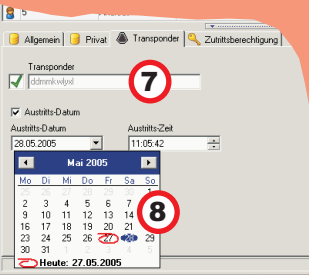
5

Allgemein | Privat | Transponder | Zutrittsberechtigung

Transponder

ddmmkwlyxl

7

Austritts-Datum

Austritts-Datum

28.05.2005

Austritts-Zeit

11:05:42

Mai 2005

| Mo | Di | Mi | Do | Fr | Sa | So |
|---|---|---|---|---|---|---|
| 25 | 26 | 27 | 28 | 29 | 30 | 1 |
| 2 | 3 | 4 | 5 | 6 | 7 | 8 |
| 9 | 10 | 11 | 12 | 13 | 14 | 15 |
| 16 | 17 | 18 | 19 | 20 | 21 | 22 |
| 23 | 24 | 25 | 26 | 27 | 28 | 29 |
| 30 | 31 | 1 | 2 | 3 | 4 | 5 |

8

Heute: 27.05.2005